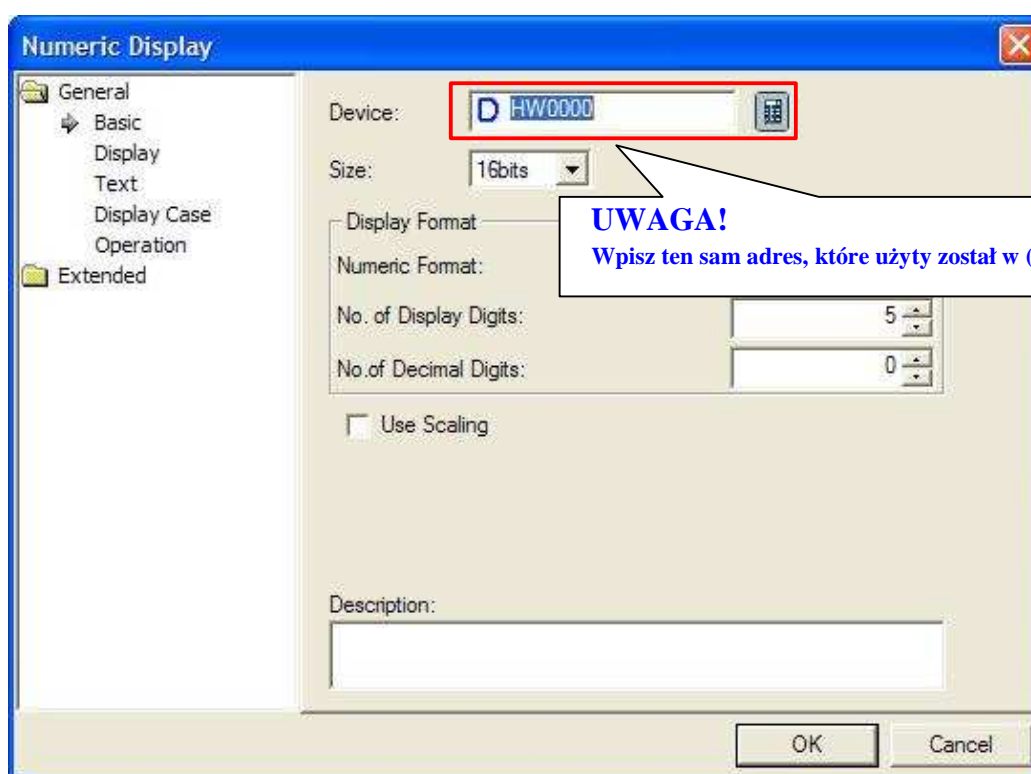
Numeric Display

General
Basic
Display
Text
Display Case
Operation
Extended

Device: D HW0000

Size: 16bits

Display Format

Numeric Format:

No. of Display Digits: 5

No.of Decimal Digits: 0

UWAGA!
Wpisz ten sam adres, które użyty został w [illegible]

Use Scaling

Description:

OK Cancel